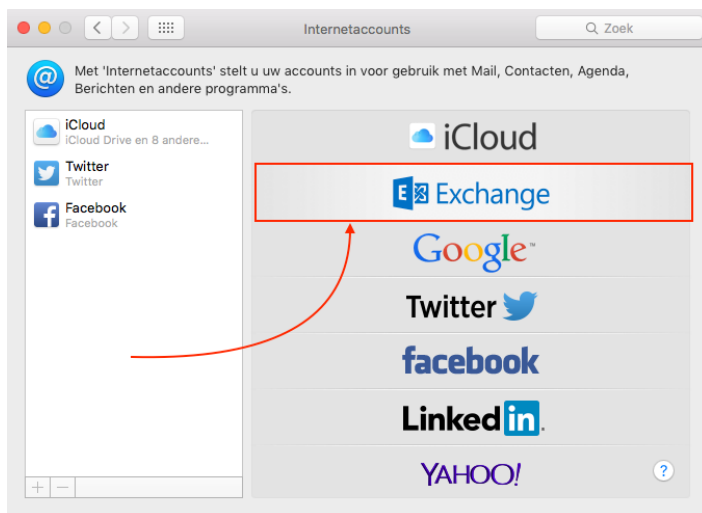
Internetaccounts

Zoek

Met 'Internetaccounts' stelt u uw accounts in voor gebruik met Mail, Contacten, Agenda, Berichten en andere programma's.

iCloud
iCloud Drive en 8 andere...

Twitter
Twitter

Facebook
Facebook

+ −

iCloud

Exchange

Google™

Twitter

facebook

Linked in.

YAHOO!

?